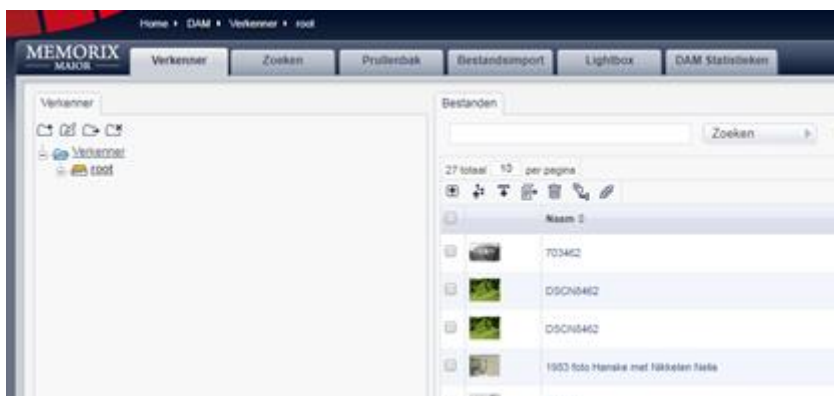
Home • DAM • Verkenner • root

MEMORIX MAIOR

Verkenner | Zoeken | Prullenbak | Bestandsimport | Lightbox | DAM Statistieken

Verkenner

Verkenner
root

Bestanden

Zoeken

27 totaal 10 per pagina

Naam

703462

DSCN8462

DSCN8462

1953 foto Hanske met Nikkelen Nelie